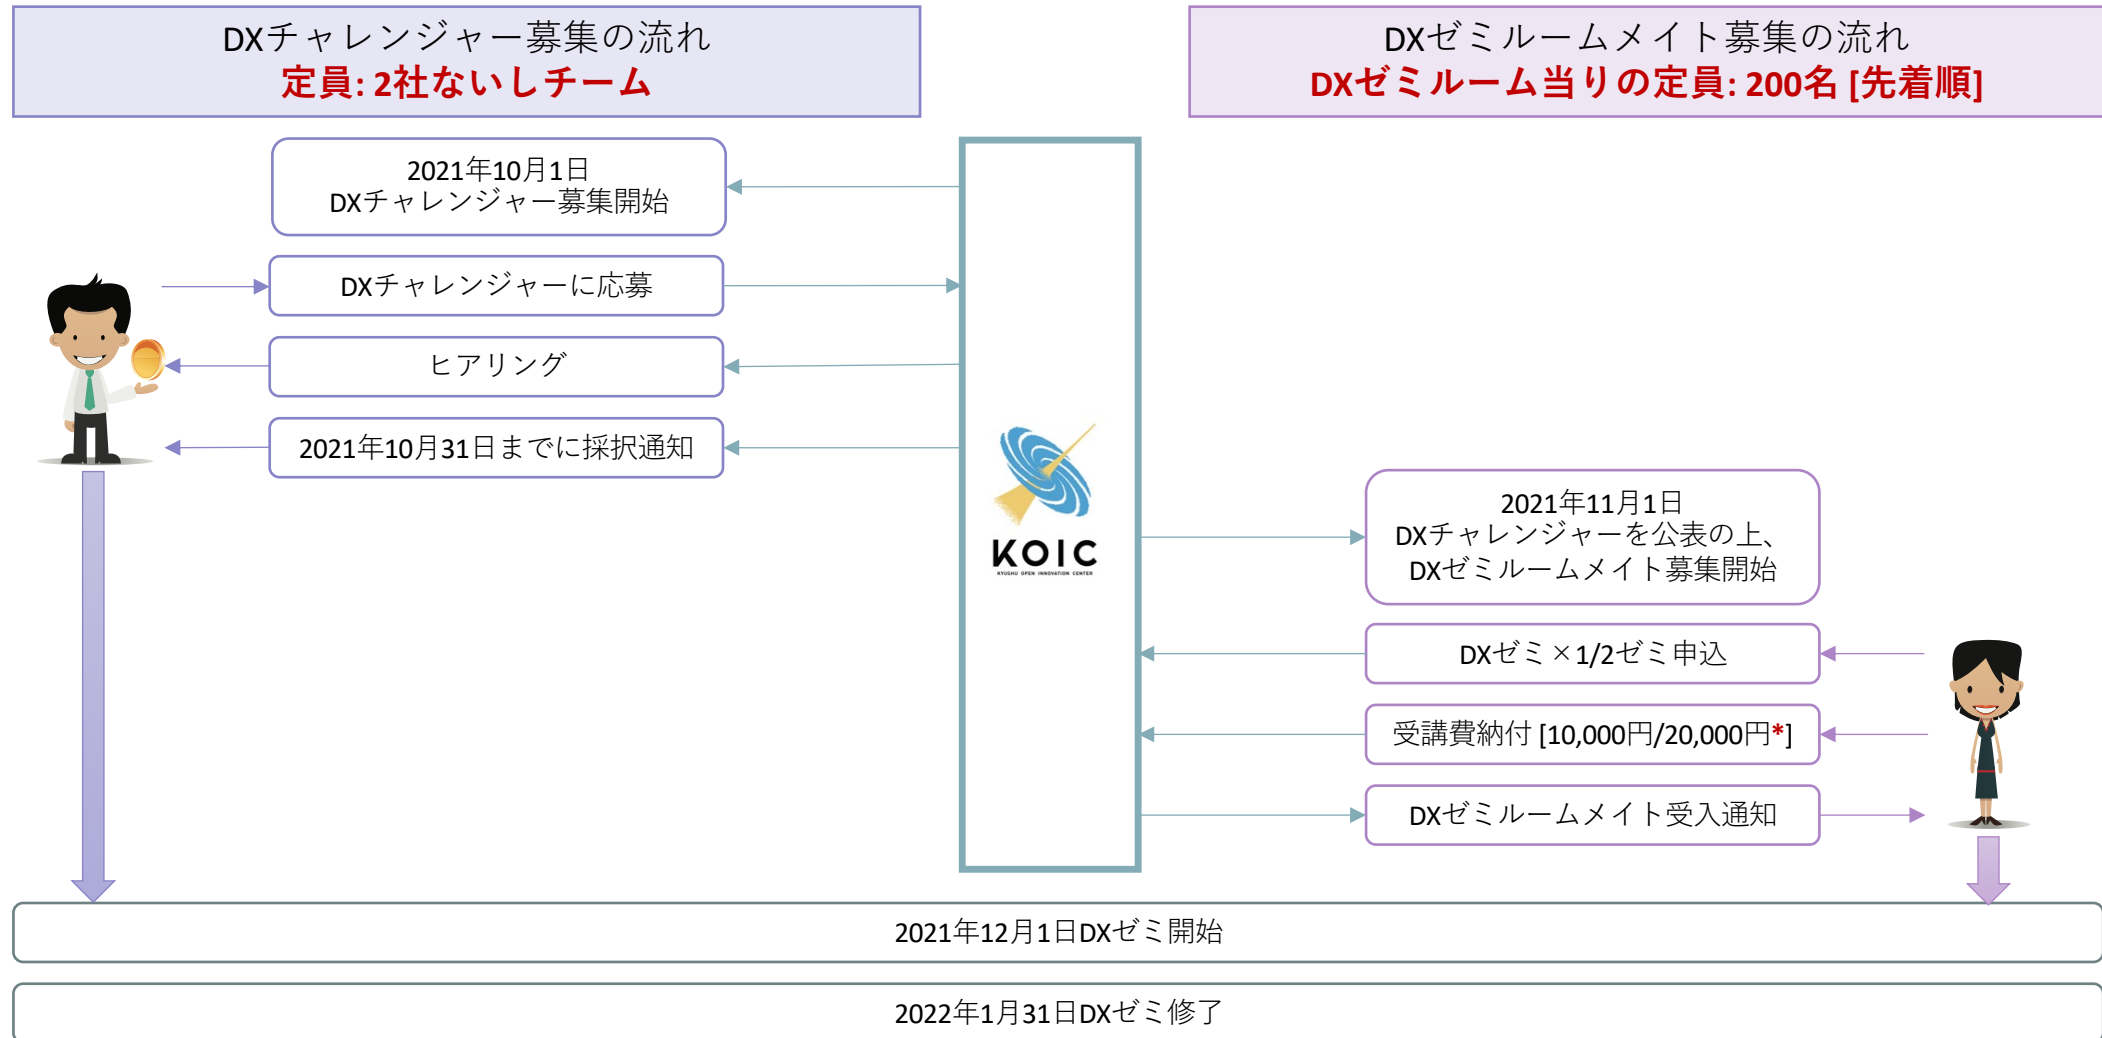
DXチャレンジャー募集の流れ
定員: 2社ないしチーム

DXゼミルームメイト募集の流れ
DXゼミルーム当りの定員: 200名 [先着順]

2021年10月1日
DXチャレンジャー募集開始

DXチャレンジャーに応募

ヒアリング

2021年10月31日までに採択通知

KOIC
KYUSHU OPEN INNOVATION CENTER

2021年11月1日
DXチャレンジャーを公表の上、
DXゼミルームメイト募集開始

DXゼミ×1/2ゼミ申込

受講費納付 [10,000円/20,000円*]

DXゼミルームメイト受入通知

2021年12月1日DXゼミ開始

2022年1月31日DXゼミ修了